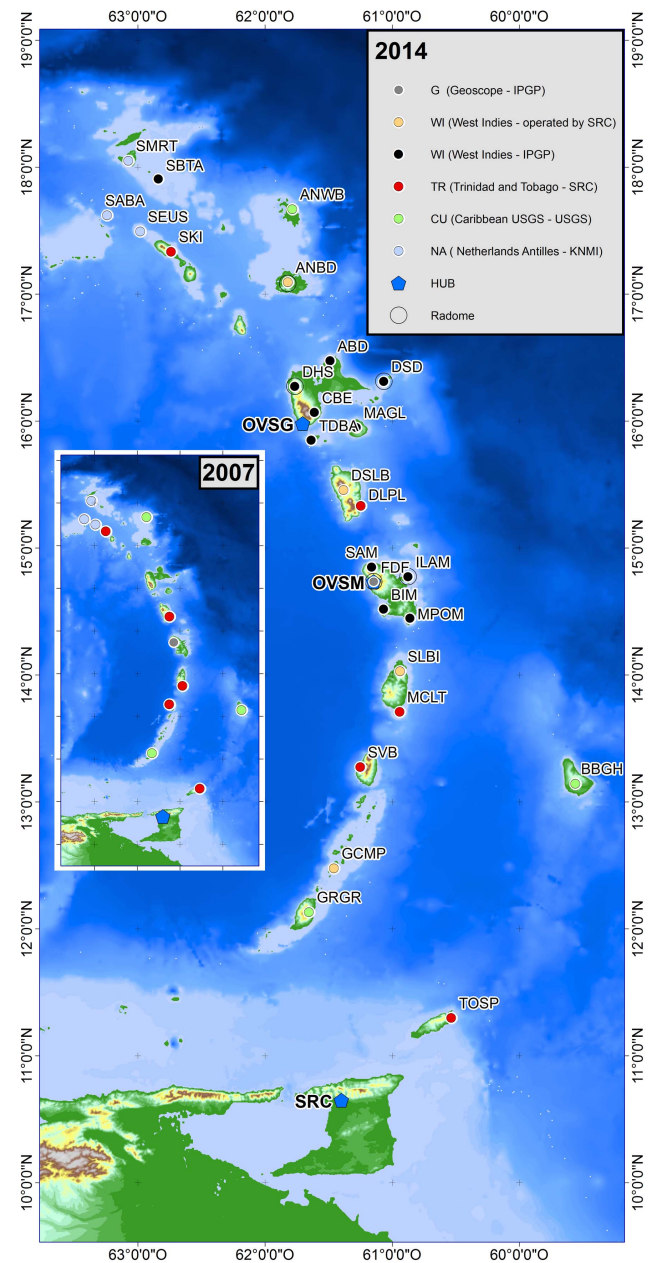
63°0'0"O 62°0'0"O 61°0'0"O 60°0'0"O

19°0'0"N 18°0'0"N 17°0'0"N 16°0'0"N 15°0'0"N 14°0'0"N 13°0'0"N 12°0'0"N 11°0'0"N 10°0'0"N

2014

G (Geoscope - IPGP)
WI (West Indies - operated by SRC)
WI (West Indies - IPGP)
TR (Trinidad and Tobago - SRC)
CU (Caribbean USGS - USGS)
NA ( Netherlands Antilles - KNMI)
HUB
Radome

SMRT
SBTA
SABA
SEUS
SKI
ANWB
ANBD
ABD
DHS
DSD
CBE
MAGL
OVSG
TDBA
DSLB
DLPL
SAM
ILAM
FDF
OVSM
BIM
MPOM
SLBI
MCLT
SVB
BBGH
GCMP
GRGR
TOSP
SRC

2007